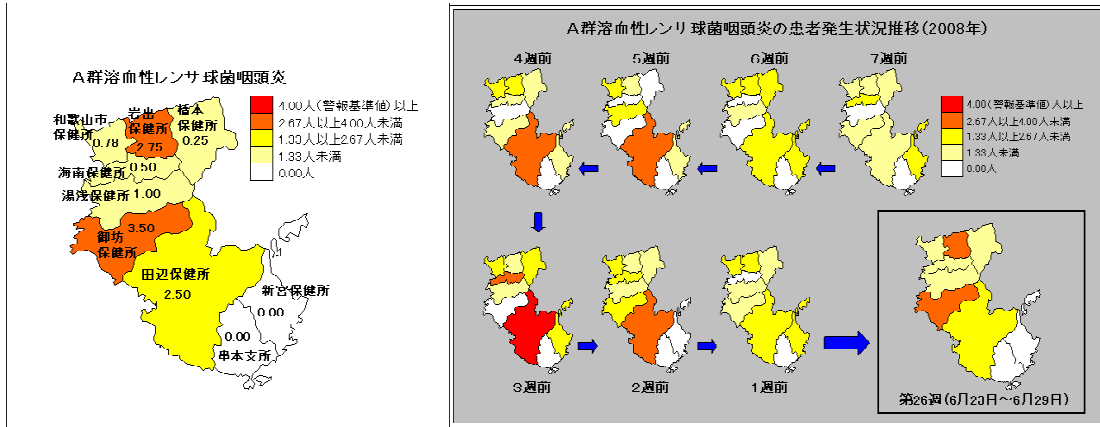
A群溶血性レンサ球菌咽頭炎

4.00人(警報基準値)以上
2.67人以上4.00人未満
1.33人以上2.67人未満
1.33人未満
0.00人

和歌山市保健所
0.78
岩出保健所
2.75
橋本保健所
0.25
海南保健所
0.50
湯浅保健所
1.00
御坊保健所
3.50
田辺保健所
2.50
新宮保健所
0.00
0.00
串本支所

A群溶血性レンサ球菌咽頭炎の患者発生状況推移(2008年)

4週前
5週前
6週前
7週前

4.00(警報基準値)人以上
2.67人以上4.00人未満
1.33人以上2.67人未満
1.33人未満
0.00人

3週前
2週前
1週前
第26週(6月23日～6月29日)